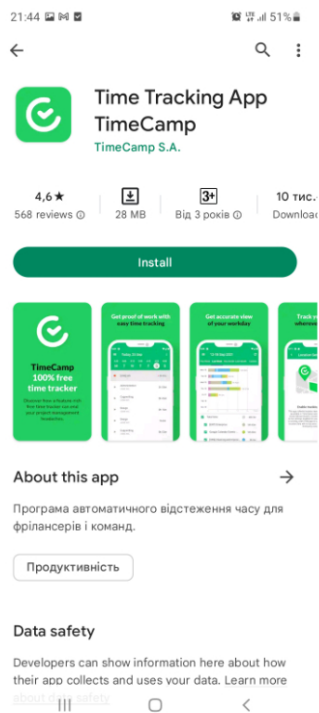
21:44 51%

Time Tracking App TimeCamp

TimeCamp S.A.

4,6★
568 reviews

28 MB

3+
Від 3 років

10 тис.
Downloa

Install

TimeCamp
100% free time tracker

Get proof of work with easy time tracking

Get accurate view of your workday

Track wherever

About this app

Програма автоматичного відстеження часу для фрілансерів і команд.

Продуктивність

Data safety

Developers can show information here about how their app collects and uses your data. Learn more about data safety